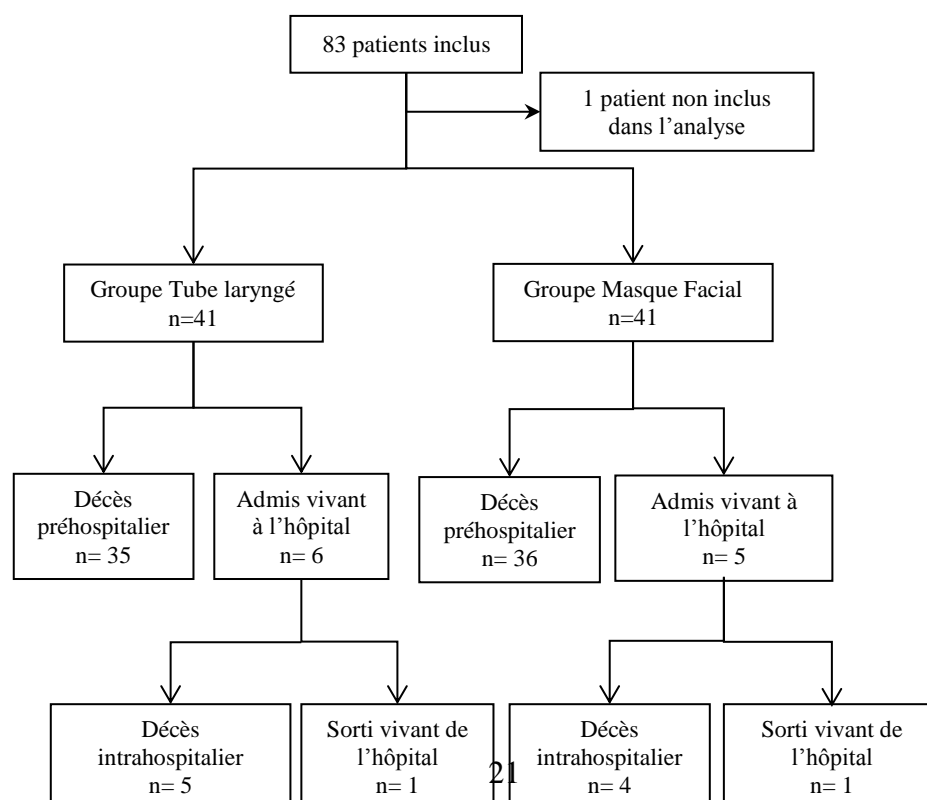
83 patients inclus

1 patient non inclus dans l'analyse

Groupe Tube laryngé
n=41

Groupe Masque Facial
n=41

Décès préhospitalier
n= 35

Admis vivant à l'hôpital
n= 6

Décès préhospitalier
n= 36

Admis vivant à l'hôpital
n= 5

Décès intrahospitalier
n= 5

Sorti vivant de l'hôpital
n= 1

Décès intrahospitalier
n= 4

Sorti vivant de l'hôpital
n= 1

21